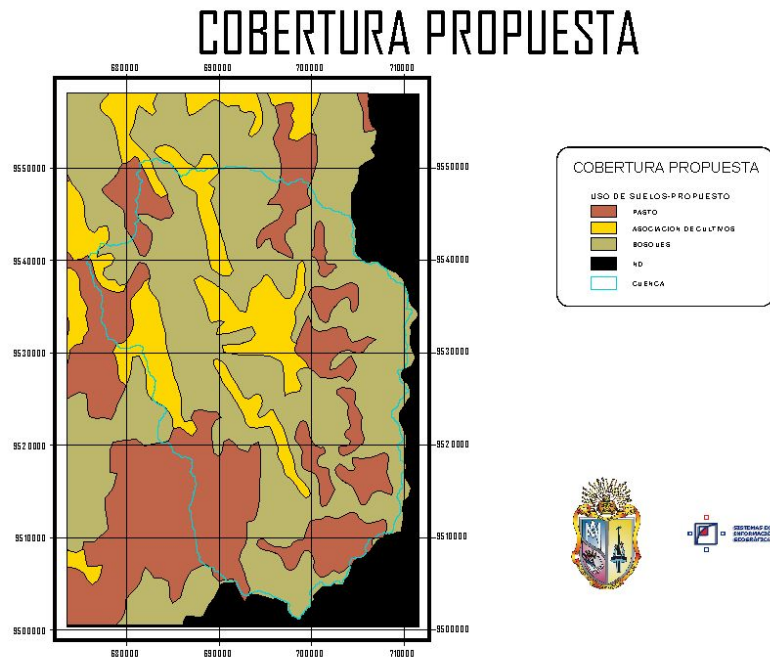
COBERTURA PROPUESTA

680000 690000 700000 710000

9550000
9540000
9530000
9520000
9510000
9500000

9550000
9540000
9530000
9520000
9510000
9500000

680000 690000 700000 710000

COBERTURA PROPUESTA

USO DE SUELOS-PROPUESTO
PASTO
ASOCIACION DE CULTIVOS
BOSQUES
SD
CUENCA

SISTEMAS DE INFORMACION GEOGRÁFICA